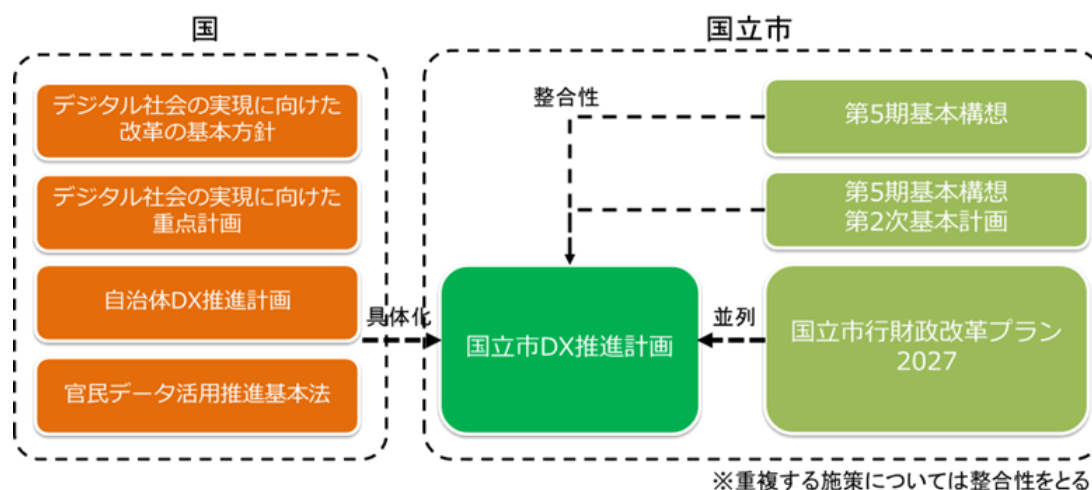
国

デジタル社会の実現に向けた改革の基本方針

デジタル社会の実現に向けた重点計画

自治体DX推進計画

官民データ活用推進基本法

国立市

整合性

第5期基本構想

第5期基本構想
第2次基本計画

具体化

国立市DX推進計画

並列

国立市行財政改革プラン2027

※重複する施策については整合性をとる